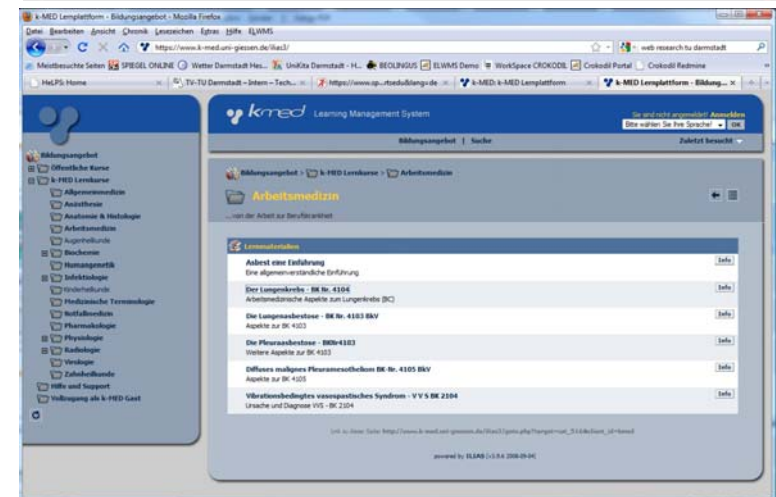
k-MED Lernplattform - Bildungsangebot - Mozilla Firefox

Datei Bearbeiten Ansicht Chronik Lesezeichen Extras Hilfe ELWMS

https://www.k-med.uni-giessen.de/ilias3/

web research tu darmstadt

Meistbesuchte Seiten SPIEGEL ONLINE Wetter Darmstadt Hes... UniKita Darmstadt - H... BEOLINGUS ELWMS Demo WorkSpace CROKODIL Crokodil Portal Crokodil Redmine

HeLPS: Home | TV-TU Darmstadt - Intern - Tech... | https://www.sp...rtseduBlangs-de | k-MED: k-MED Lernplattform | k-MED Lernplattform - Bildung...

kmed Learning Management System

Sie sind nicht angemeldet! Anmelden

Bitte wählen Sie Ihre Sprache! OK

Bildungsangebot | Suche

Zuletzt besucht

Bildungsangebot
Öffentliche Kurse
k-MED Lernkurse
Allgemeinmedizin
Anästhesie
Anatomie & Histologie
Arbeitsmedizin
Augenheilkunde
Biochemie
Humangenetik
Infektiologie
Kinderheilkunde
Medizinische Terminologie
Notfallmedizin
Pharmakologie
Physiologie
Radiologie
Virologie
Zahnheilkunde
Hilfe und Support
Vollzugang als k-MED Gast

Bildungsangebot > k-MED Lernkurse > Arbeitsmedizin

Arbeitsmedizin

... von der Arbeit zur Berufskrankheit

Lernmaterialien

Asbest eine Einführung
Eine allgemeinverständliche Einführung
Info

Der Lungenkrebs - BK Nr. 4104
Arbeitsmedizinische Aspekte zum Lungenkrebs (BC)
Info

Die Lungenasbestose - BK Nr. 4103 BkV
Aspekte zur BK 4103
Info

Die Pleuraasbestose - BKNr4103
Weitere Aspekte zur BK 4103
Info

Diffuses malignes Pleuramesotheliom BK-Nr. 4105 BkV
Aspekte zur BK 4105
Info

Vibrationsbedingtes vasospastisches Syndrom - V V S BK 2104
Ursache und Diagnose VVS - BK 2104
Info

Link zu dieser Seite: http://www.k-med.uni-giessen.de/ilias3/goto.php?target=cat_514&client_id=kmed

powered by ILIAS (v3.9.4 2008-09-04)